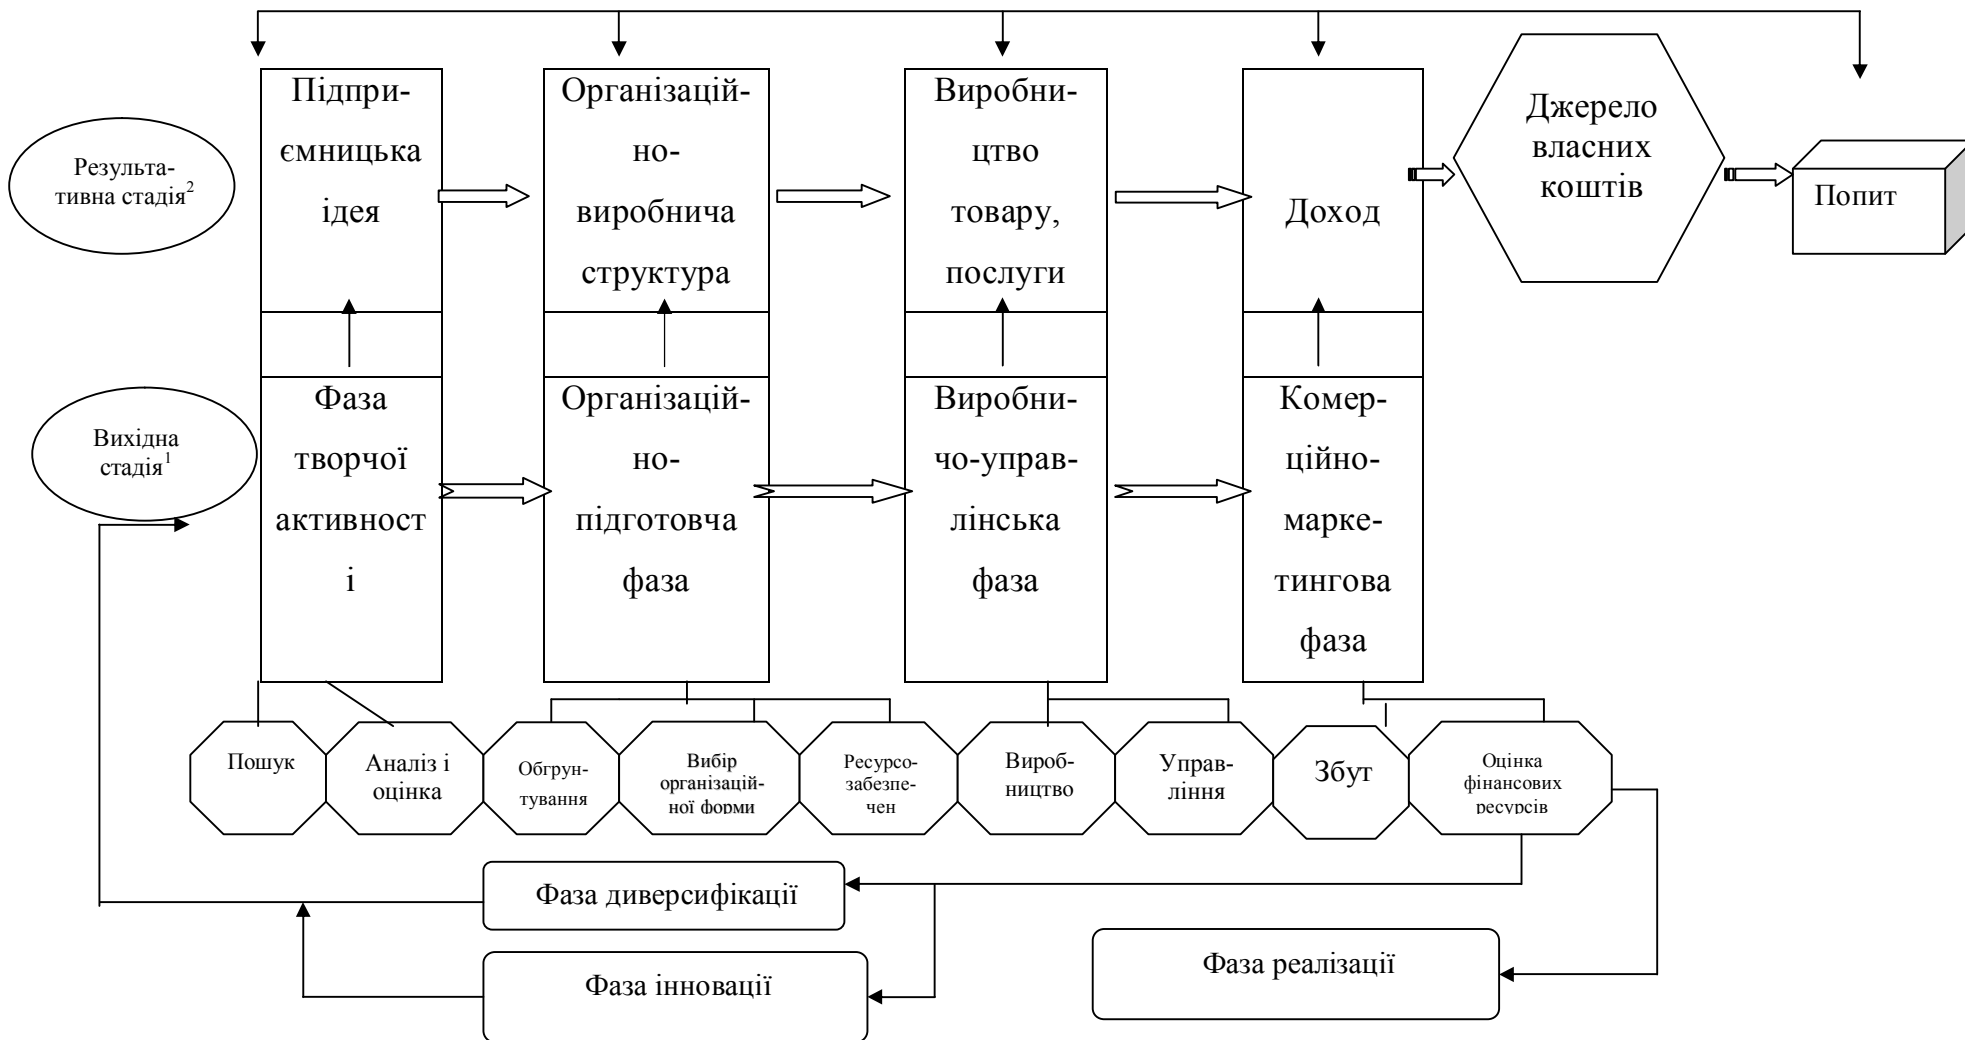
Результативна стадія$^2$

Вихідна стадія$^1$

Підприємницька ідея

Фаза творчої активності

Організаційно-виробнича структура

Організаційно-підготовча фаза

Виробництво товару, послуги

Виробничо-управлінська фаза

Доход

Комерційно-маркетингова фаза

Джерело власних коштів

Попит

Пошук

Аналіз і оцінка

Обгрунтування

Вибір організаційної форми

Ресурсозабезпечен

Виробництво

Управління

Збут

Оцінка фінансових ресурсів

Фаза диверсифікації

Фаза інновації

Фаза реалізації